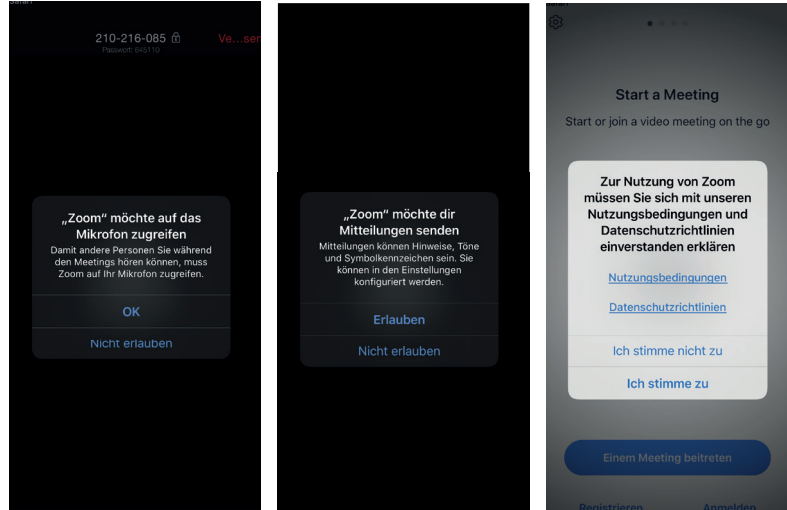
Safari

210-216-085
Password: 645110

Ve...ser

„Zoom" möchte auf das Mikrofon zugreifen

Damit andere Personen Sie während den Meetings hören können, muss Zoom auf Ihr Mikrofon zugreifen.

OK

Nicht erlauben

„Zoom" möchte dir Mitteilungen senden

Mitteilungen können Hinweise, Töne und Symbolkennzeichen sein. Sie können in den Einstellungen konfiguriert werden.

Erlauben

Nicht erlauben

Start a Meeting

Start or join a video meeting on the go

Zur Nutzung von Zoom müssen Sie sich mit unseren Nutzungsbedingungen und Datenschutzrichtlinien einverstanden erklären

Nutzungsbedingungen

Datenschutzrichtlinien

Ich stimme nicht zu

Ich stimme zu

Einem Meeting beitreten

Registrieren

Anmelden